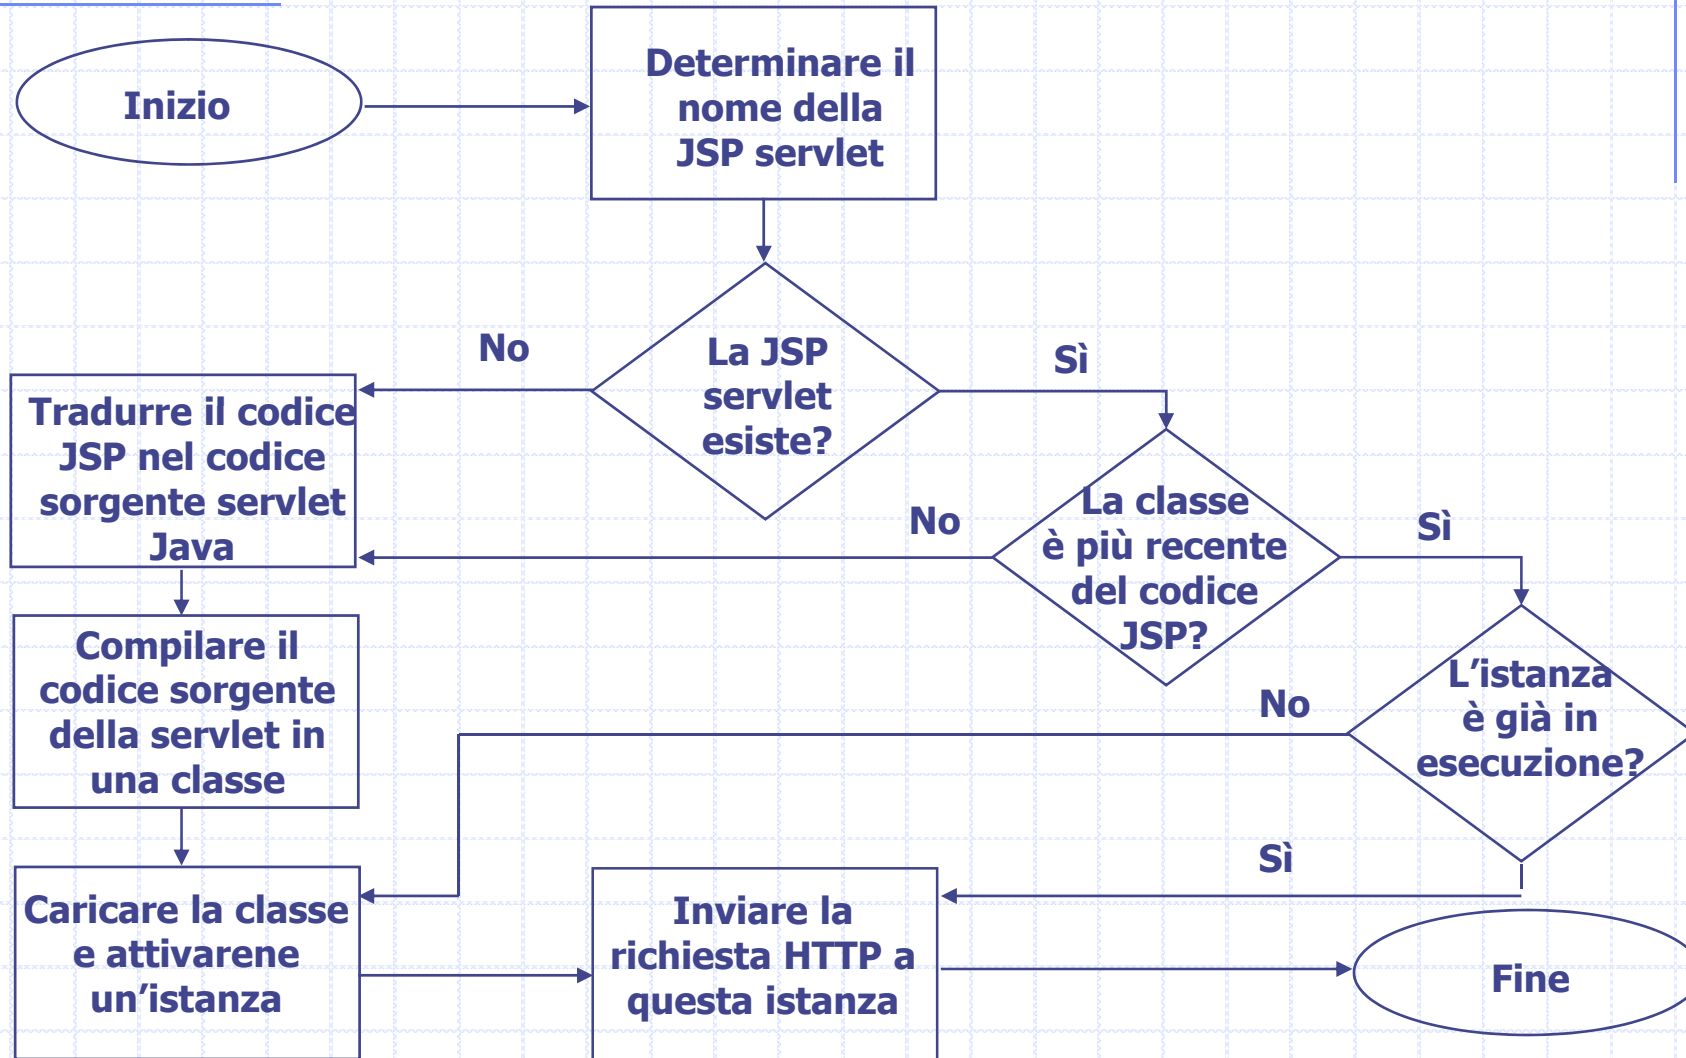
Inizio

Determinare il nome della JSP servlet

La JSP servlet esiste?

No

Sì

Tradurre il codice JSP nel codice sorgente servlet Java

No

La classe è più recente del codice JSP?

Sì

Compilare il codice sorgente della servlet in una classe

No

L’istanza è già in esecuzione?

Sì

Caricare la classe e attivarene un’istanza

Inviare la richiesta HTTP a questa istanza

Fine